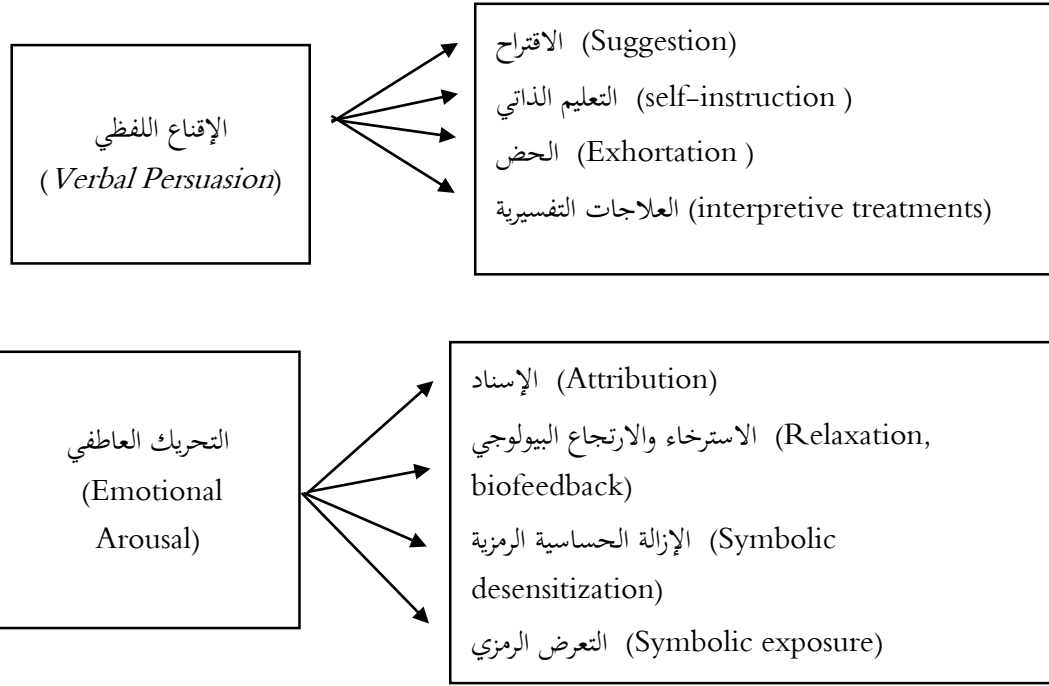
الإقناع اللفظي
(Verbal Persuasion)

الاقتراح (Suggestion)
التعليم الذاتي (self-instruction )
الحض (Exhortation )
العلاجات التفسيرية (interpretive treatments)

التحريك العاطفي
(Emotional Arousal)

الإسناد (Attribution)
الاسترخاء والارتجاع البيولوجي (Relaxation, biofeedback)
الإزالة الحساسية الرمزية (Symbolic desensitization)
التعرض الرمزي (Symbolic exposure)